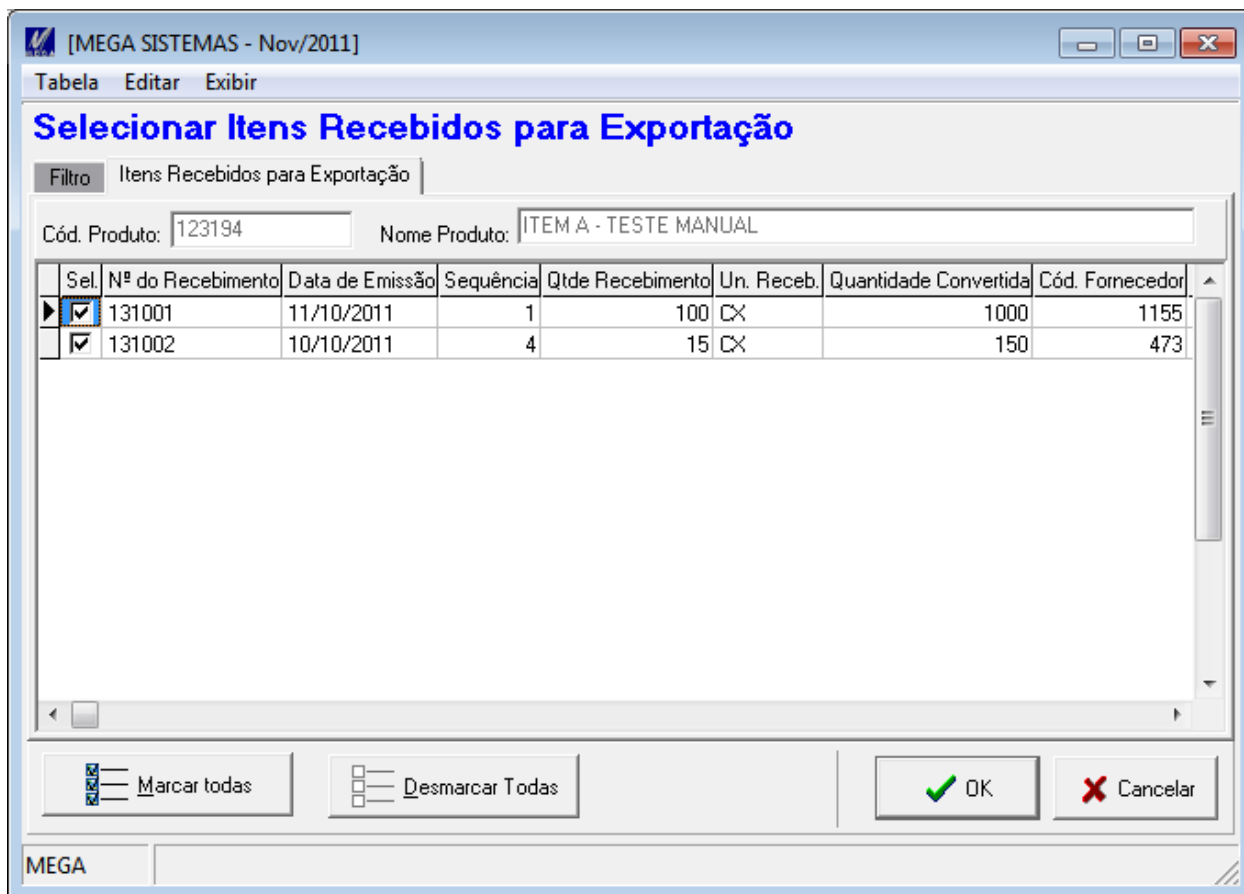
[MEGA SISTEMAS - Nov/2011]

Tabela Editar Exibir

Selecionar Itens Recebidos para Exportação

Filtro | Itens Recebidos para Exportação

Cód. Produto: 123194 Nome Produto: ITEM A - TESTE MANUAL

| Sel. | Nº do Recebimento | Data de Emissão | Sequência | Qtde Recebimento | Un. Receb. | Quantidade Convertida | Cód. Fornecedor |
|---|---|---|---|---|---|---|---|
| ☑ | 131001 | 11/10/2011 | 1 | 100 | CX | 1000 | 1155 |
| ☑ | 131002 | 10/10/2011 | 4 | 15 | CX | 150 | 473 |

Marcar todas | Desmarcar Todas | OK | Cancelar

MEGA